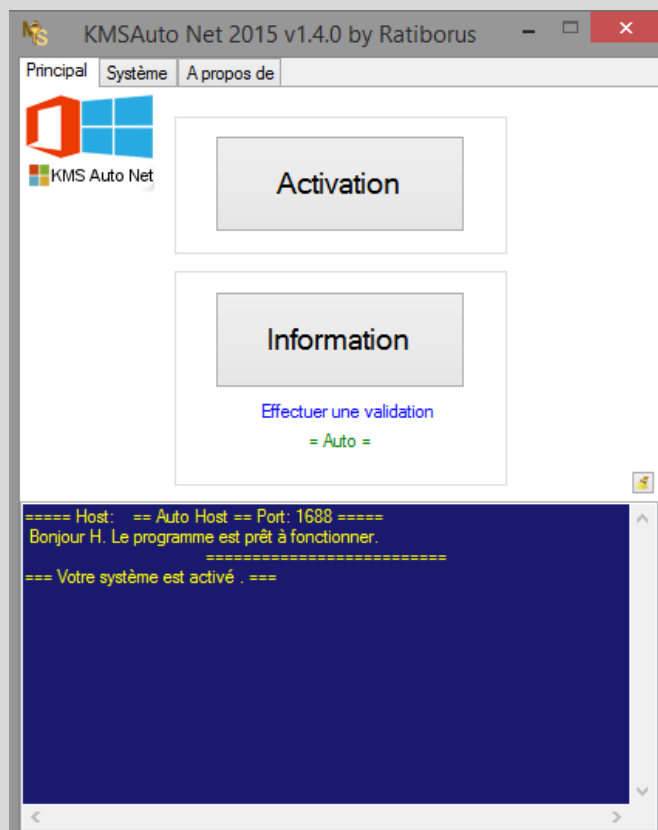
KMSAuto Net 2015 v1.4.0 by Ratiborus

Principal | Système | A propos de

KMS Auto Net

Activation

Information

Effectuer une validation

= Auto =

===== Host: == Auto Host == Port: 1688 =====
Bonjour H. Le programme est prêt à fonctionner.
==========================
=== Votre système est activé . ===